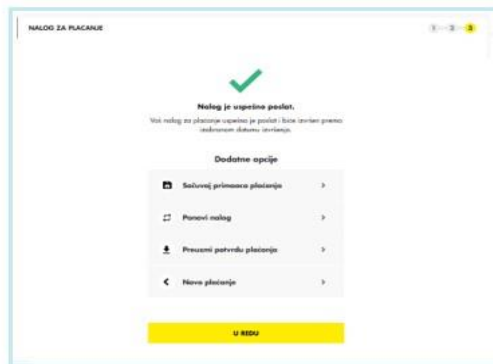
NALOG ZA PLAĆANJE

1 2 3

Nalog je uspešno poslat.

Vaš nalog za plaćanje uspešno je poslat i biće izvršen prema izabranom datumu izvršenja.

Dodatne opcije

Sačuvaj primaoca plaćanja >

Ponovi nalog >

Preuzmi potvrdu plaćanja >

Novo plaćanje >

U REDU